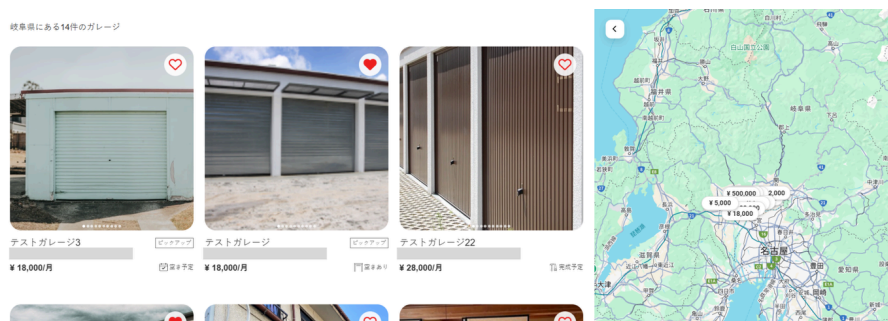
岐阜県にある14件のガレージ

テストガレージ3
ピックアップ
¥ 18,000/月
空き予定

テストガレージ
ピックアップ
¥ 18,000/月
空きあり

テストガレージ22
¥ 28,000/月
完成予定

白山国立公園
福井県
岐阜県
¥ 500,000
2,000
¥ 5,000
¥ 18,000
名古屋
大津
豊田